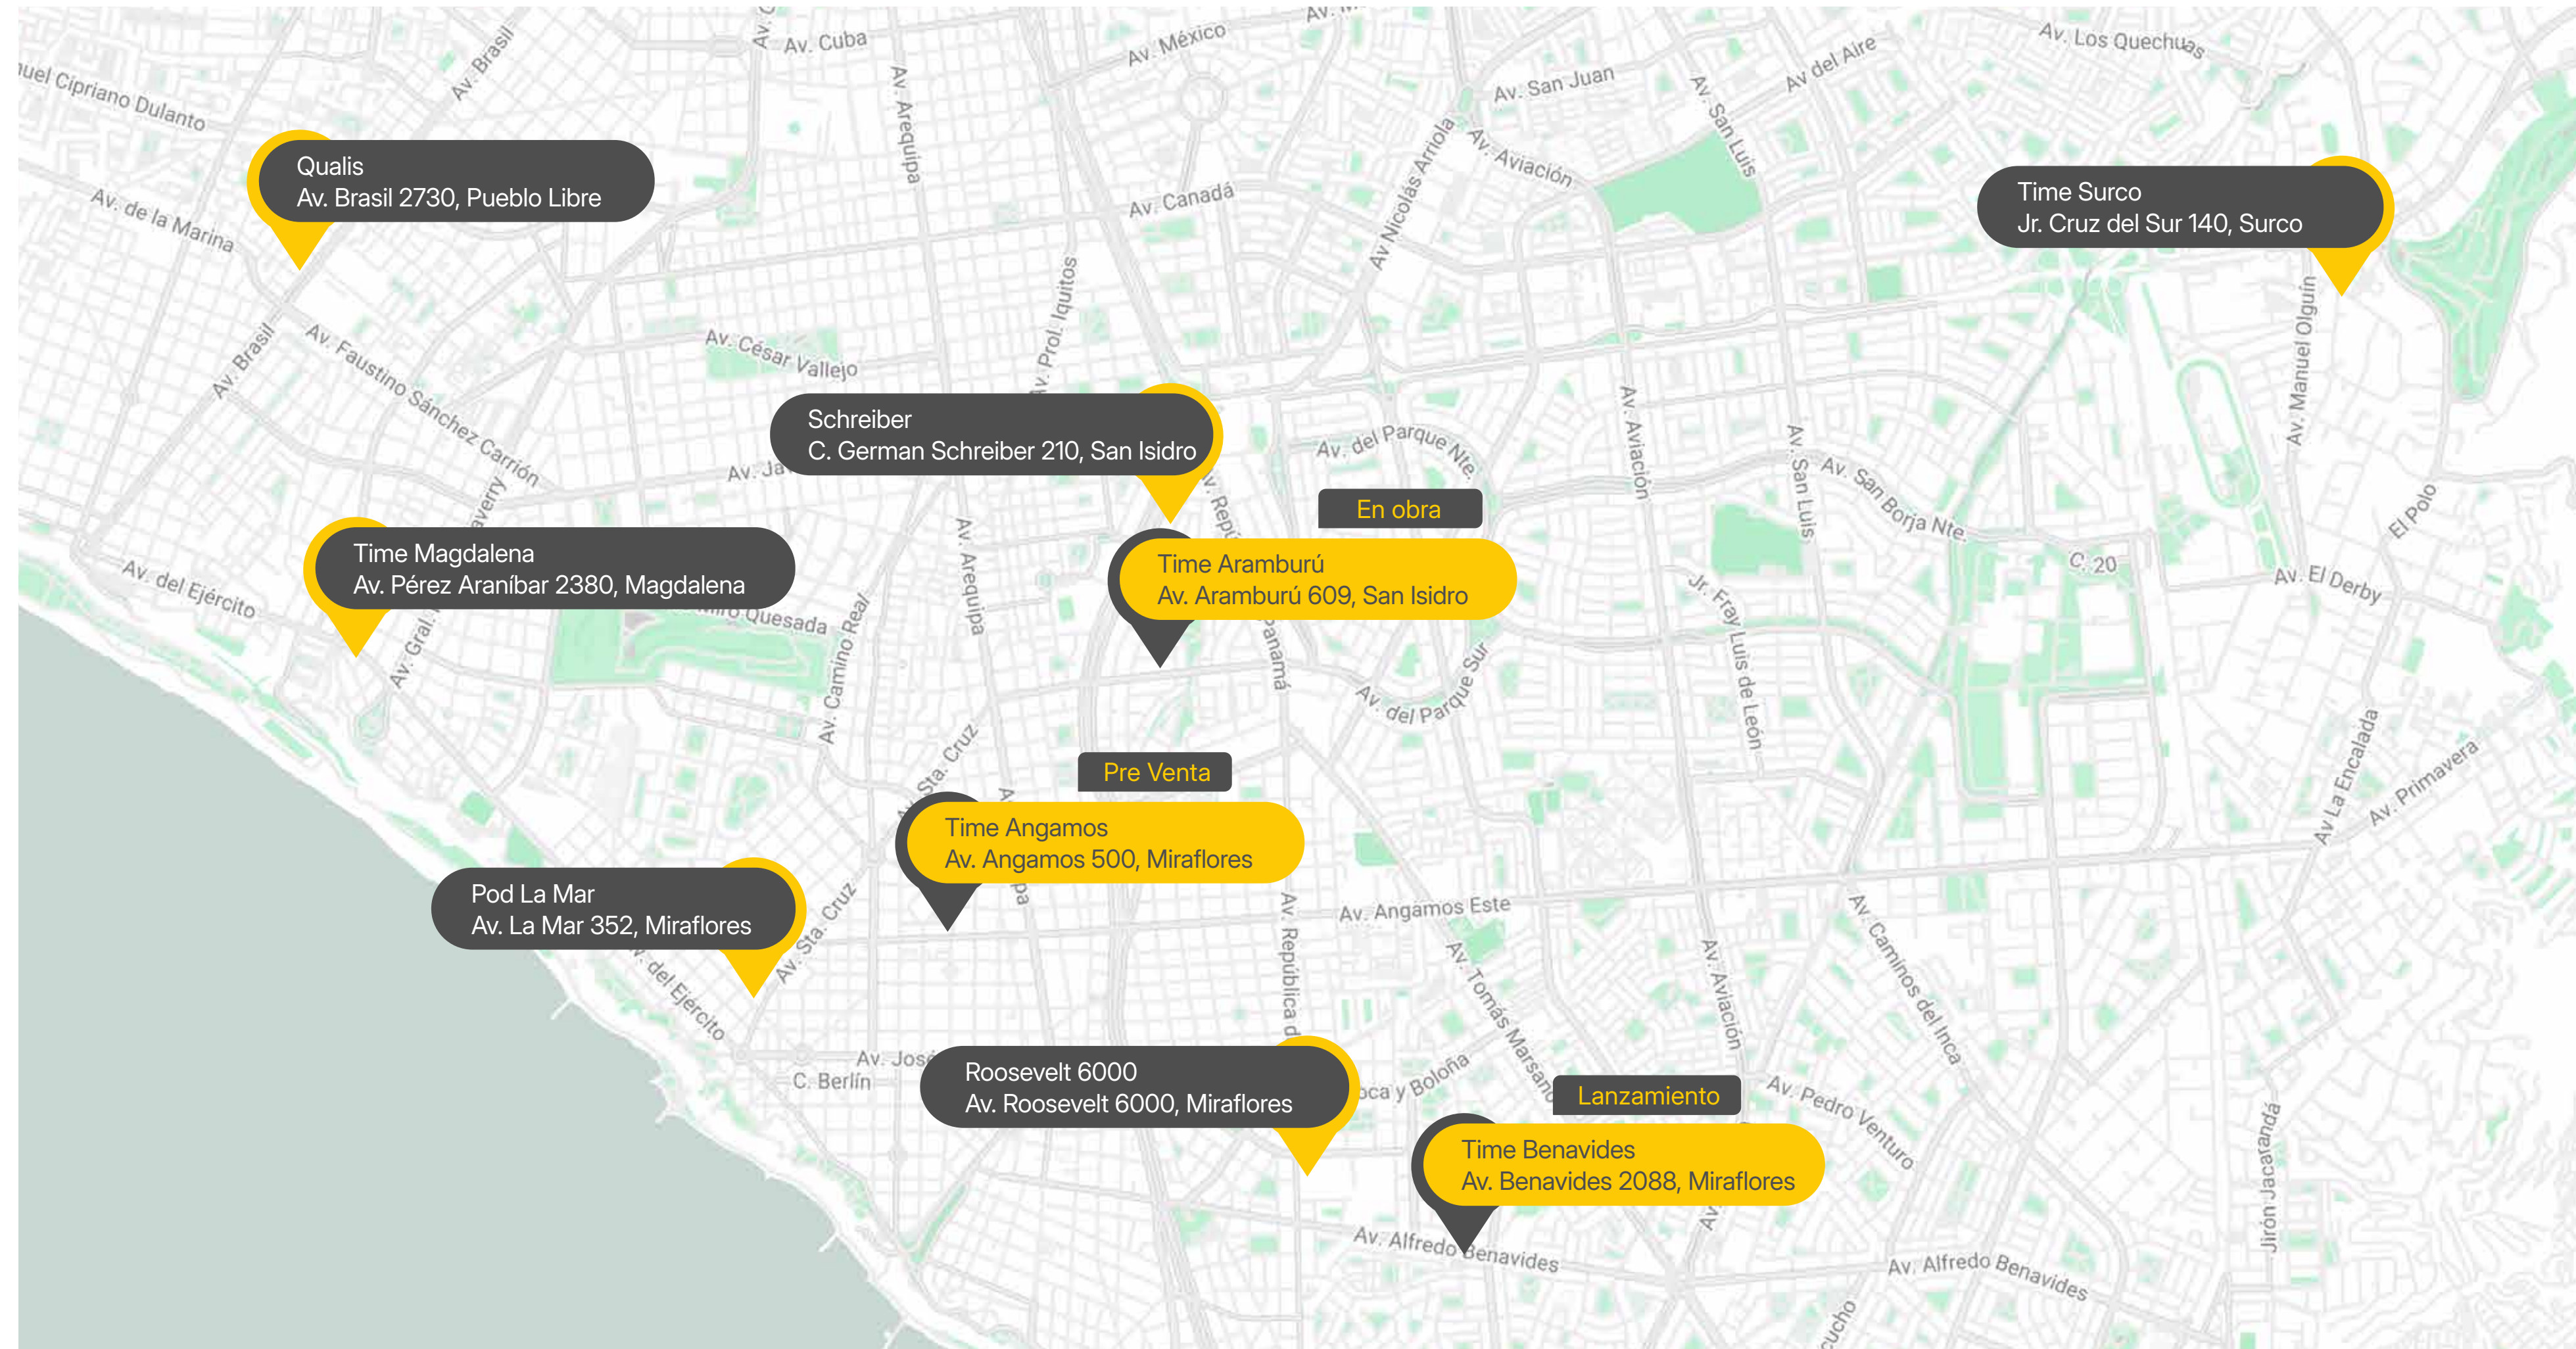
Qualis
Av. Brasil 2730, Pueblo Libre

Time Surco
Jr. Cruz del Sur 140, Surco

Schreiber
C. German Schreiber 210, San Isidro

En obra

Time Aramburú
Av. Aramburú 609, San Isidro

Time Magdalena
Av. Pérez Araníbar 2380, Magdalena

Pre Venta

Time Angamos
Av. Angamos 500, Miraflores

Pod La Mar
Av. La Mar 352, Miraflores

Roosevelt 6000
Av. Roosevelt 6000, Miraflores

Lanzamiento

Time Benavides
Av. Benavides 2088, Miraflores

Av. Cuba
Av. México
Av. Los Quechuas
uel Cipriano Dulanto
Av. Brasil
Av. San Juan
Av. del Aire
Av. Arequipa
Av. San Luis
Av. Aviación
Av. Nicolás Arriola
Av. Canadá
Av. de la Marina
Av. Prol. Iquitos
Av. César Vallejo
Av. Brasil
Av. Faustino Sánchez Carrión
Av. Manuel Olguín
Av. del Parque Nte.
Av. Aviación
Av. San Luis
Av. San Borja Nte.
Av. Ja
El Polo
C. 20
Av. El Derby
Av. del Ejército
Av. Arequipa
Jr. Fray Luis de León
Av. Gral.
Quesada
Av. Camino Real
Av. del Parque Sur
Av. Sta. Cruz
Av. La Encalada
Av. Primavera
Av. Angamos Este
Av. República de
Av. Tomás Marsano
Av. Caminos del Inca
Av. Sta. Cruz
Av. del Ejército
Av. Aviación
Av. José
C. Berlín
Av. Pedro Venturo
Jirón Jacarandá
Av. Alfredo Benavides
Av. Alfredo Benavides